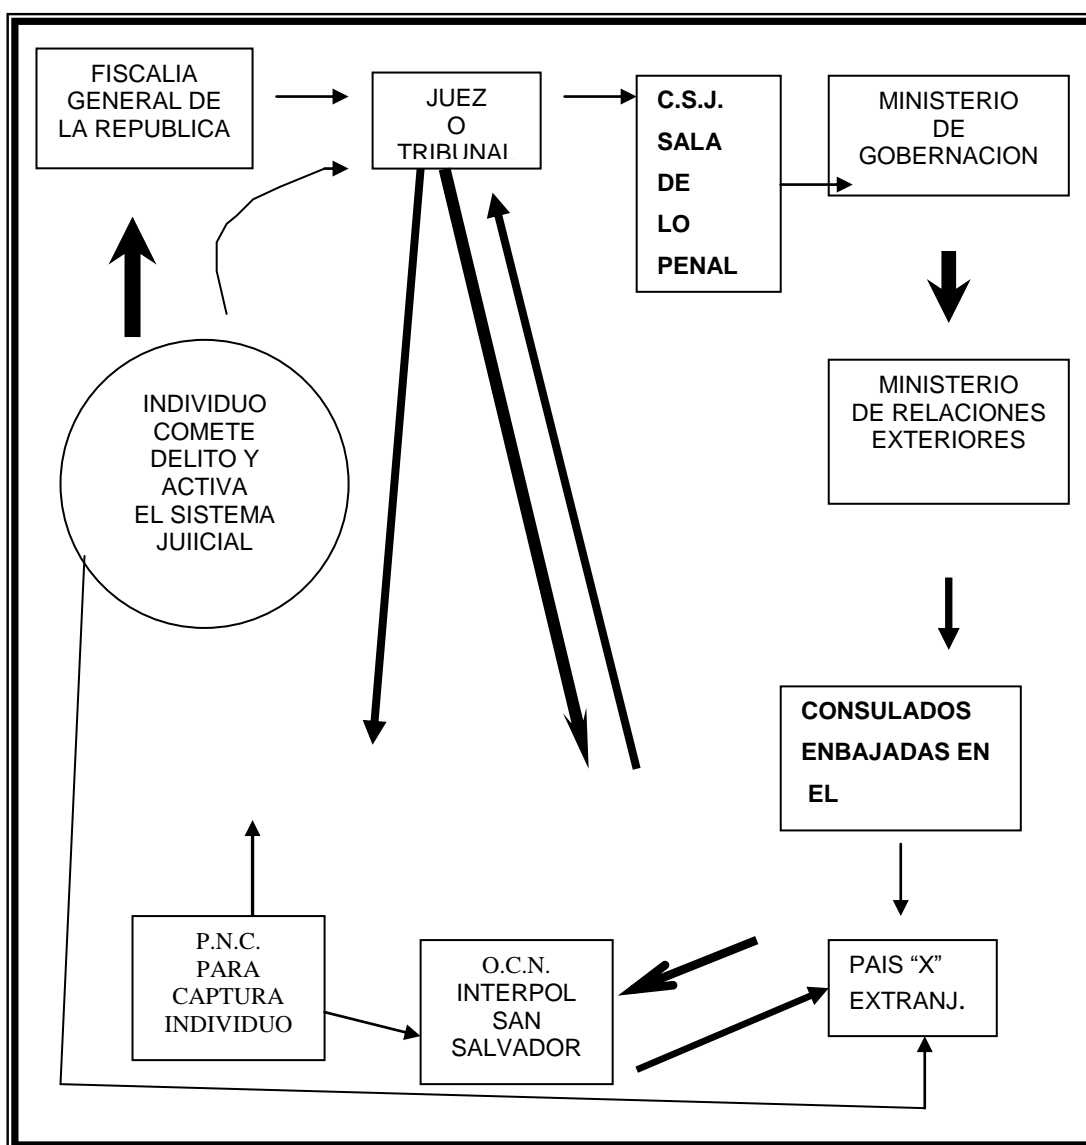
FISCALIA GENERAL DE LA REPUBLICA

JUEZ O TRIBUNAL

C.S.J. SALA DE LO PENAL

MINISTERIO DE GOBERNACION

MINISTERIO DE RELACIONES EXTERIORES

INDIVIDUO COMETE DELITO Y ACTIVA EL SISTEMA JUIICIAL

CONSULADOS ENBAJADAS EN EL

P.N.C. PARA CAPTURA INDIVIDUO

O.C.N. INTERPOL SAN SALVADOR

PAIS “X” EXTRANJ.